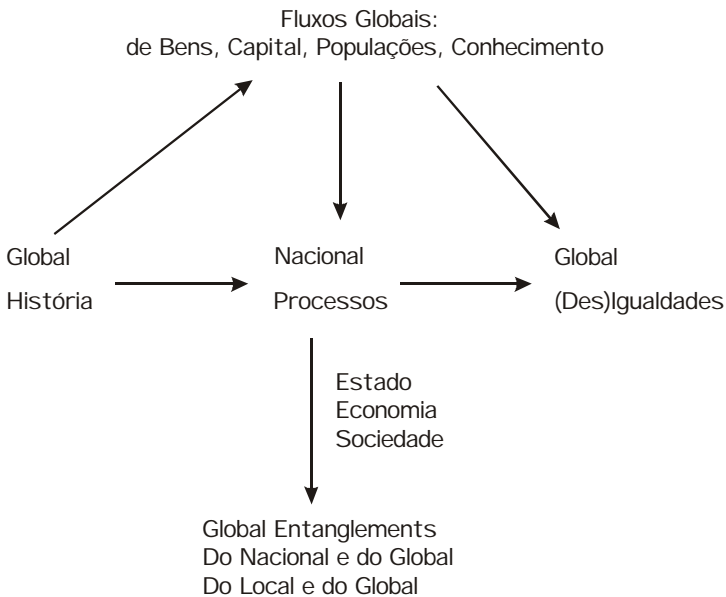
Fluxos Globais:
de Bens, Capital, Populações, Conhecimento

Global
História

Nacional
Processos

Global
(Des)Igualdades

Estado
Economia
Sociedade

Global Entanglements
Do Nacional e do Global
Do Local e do Global